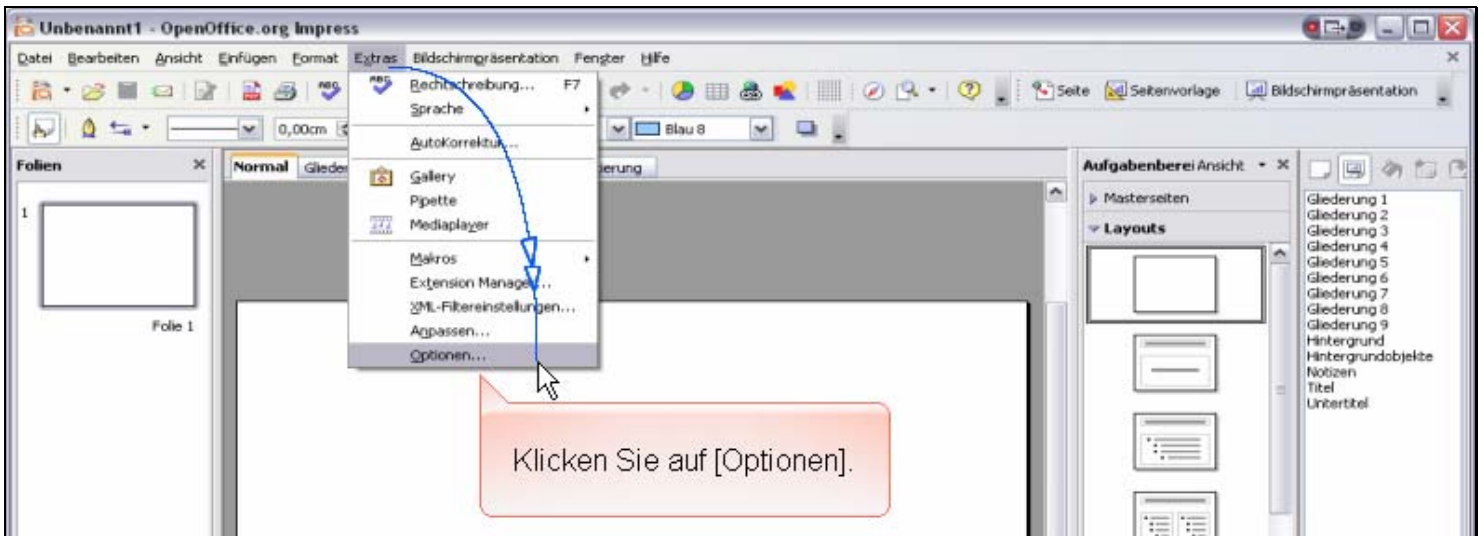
Unbenannt1 - OpenOffice.org Impress

Datei Bearbeiten Ansicht Einfügen Format Extras Bildschirmpräsentation Fenster Hilfe

Seite Seitenvorlage Bildschirmpräsentation

0,00cm Blau 8

Folien

1

Folie 1

Normal Glieder ierung

Rechtschreibung... F7
Sprache
AutoKorrektur...
Gallery
Pipette
Mediaplayer
Makros
Extension Manager...
XML-Filtereinstellungen...
Anpassen...
Optionen...

Klicken Sie auf [Optionen].

Aufgabenbereich Ansicht
Masterseiten
Layouts

Gliederung 1
Gliederung 2
Gliederung 3
Gliederung 4
Gliederung 5
Gliederung 6
Gliederung 7
Gliederung 8
Gliederung 9
Hintergrund
Hintergrundobjekte
Notizen
Titel
Untertitel